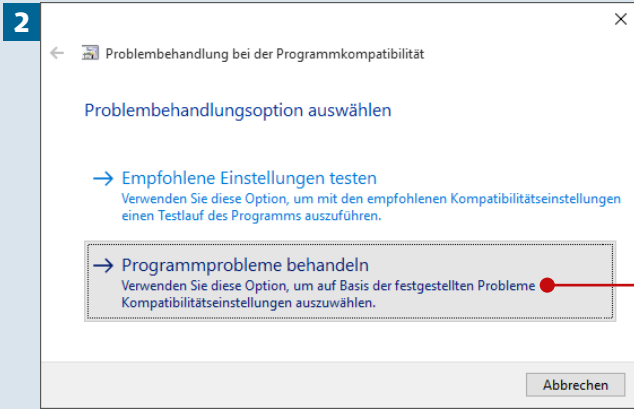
2

Problembehandlung bei der Programmkompatibilität

Problembehandlungsoption auswählen

→ Empfohlene Einstellungen testen
Verwenden Sie diese Option, um mit den empfohlenen Kompatibilitätseinstellungen einen Testlauf des Programms auszuführen.

→ Programmprobleme behandeln
Verwenden Sie diese Option, um auf Basis der festgestellten Probleme Kompatibilitätseinstellungen auszuwählen.

Abbrechen